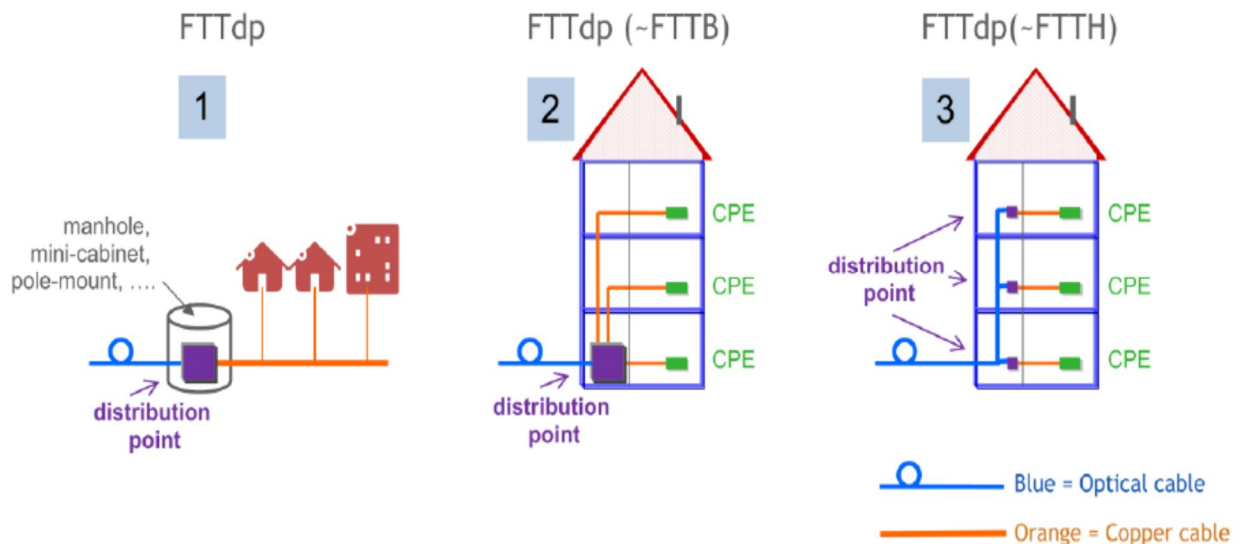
FTTdp

1

manhole, mini-cabinet, pole-mount, ….

distribution point

FTTdp (~FTTB)

2

CPE

CPE

CPE

distribution point

FTTdp(~FTTH)

3

CPE

CPE

CPE

distribution point

Blue = Optical cable

Orange = Copper cable